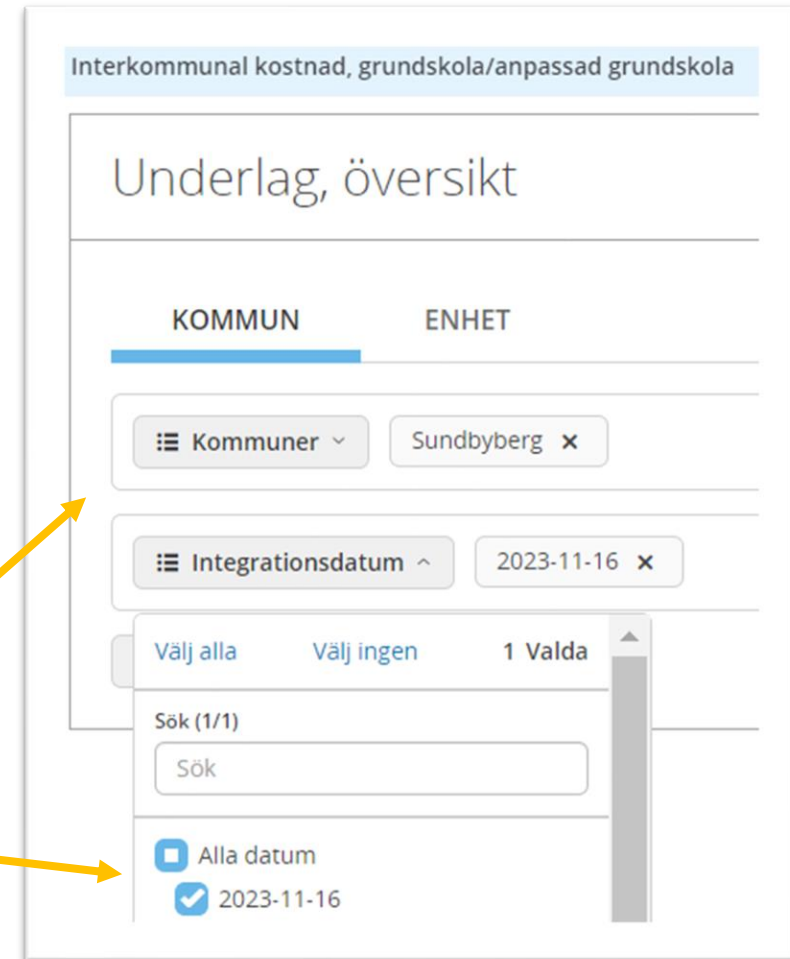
Interkommunal kostnad, grundskola/anpassad grundskola

Underlag, översikt

KOMMUN

ENHET

Kommuner

Sundbyberg ×

Integrationsdatum

2023-11-16 ×

Välj alla

Välj ingen

1 Valda

Sök (1/1)

Sök

Alla datum

2023-11-16